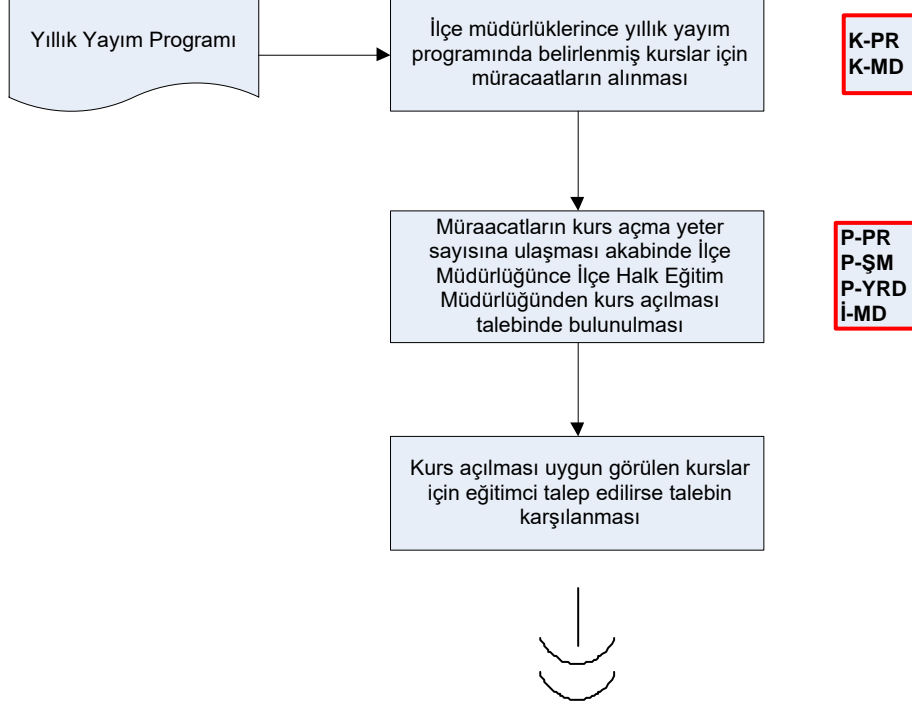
Yıllık Yayım Programı

İlçe müdürlüklerince yıllık yayım programında belirlenmiş kurslar için müracaatların alınması

K-PR
K-MD

Müraacatların kurs açma yeter sayısına ulaşması akabinde İlçe Müdürlüğünce İlçe Halk Eğitim Müdürlüğünden kurs açılması talebinde bulunulması

P-PR
P-ŞM
P-YRD
İ-MD

Kurs açılması uygun görülen kurslar için eğitimci talep edilirse talebin karşılanması